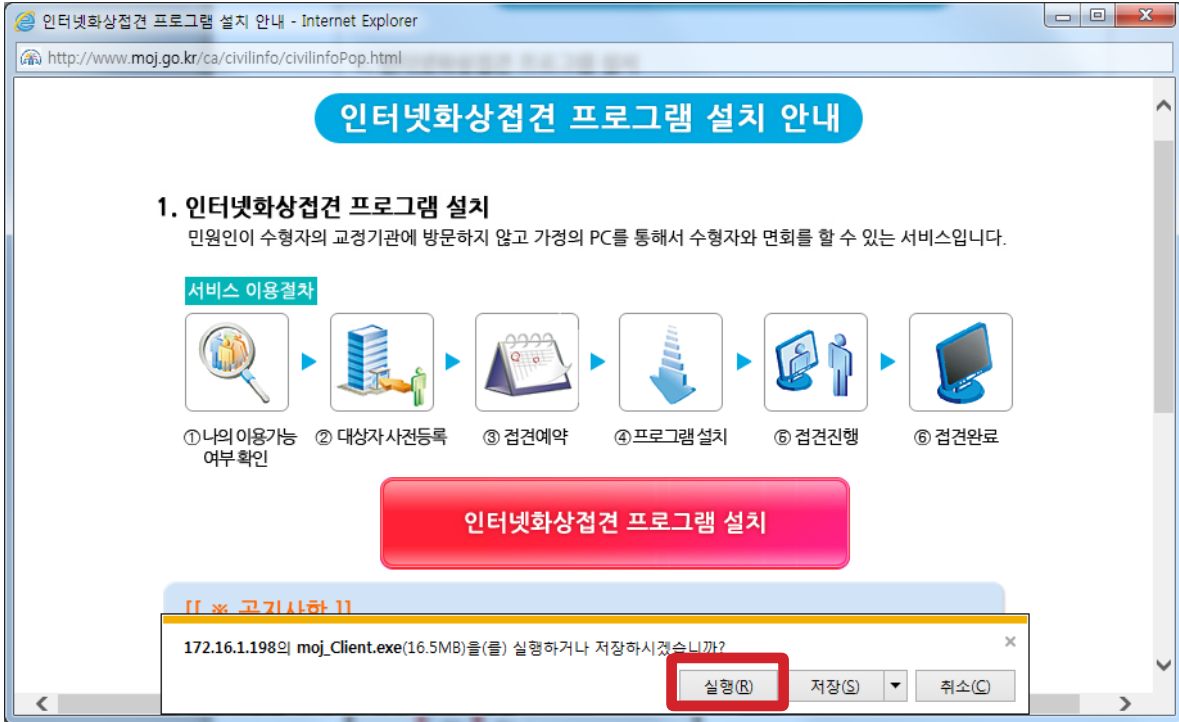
인터넷화상접견 프로그램 설치 안내 - Internet Explorer

http://www.moj.go.kr/ca/civilinfo/civilinfoPop.html

인터넷화상접견 프로그램 설치 안내

1. 인터넷화상접견 프로그램 설치

민원인이 수형자의 교정기관에 방문하지 않고 가정의 PC를 통해서 수형자와 면회를 할 수 있는 서비스입니다.

서비스 이용절차

① 나의 이용가능 여부 확인

② 대상자 사전등록

③ 접견예약

④ 프로그램설치

⑥ 접견진행

⑥ 접견완료

인터넷화상접견 프로그램 설치

[[ ※ 공지사항 ]]

172.16.1.198의 moj_Client.exe(16.5MB)을(를) 실행하거나 저장하시겠습니까?

실행(R)

저장(S)

취소(C)